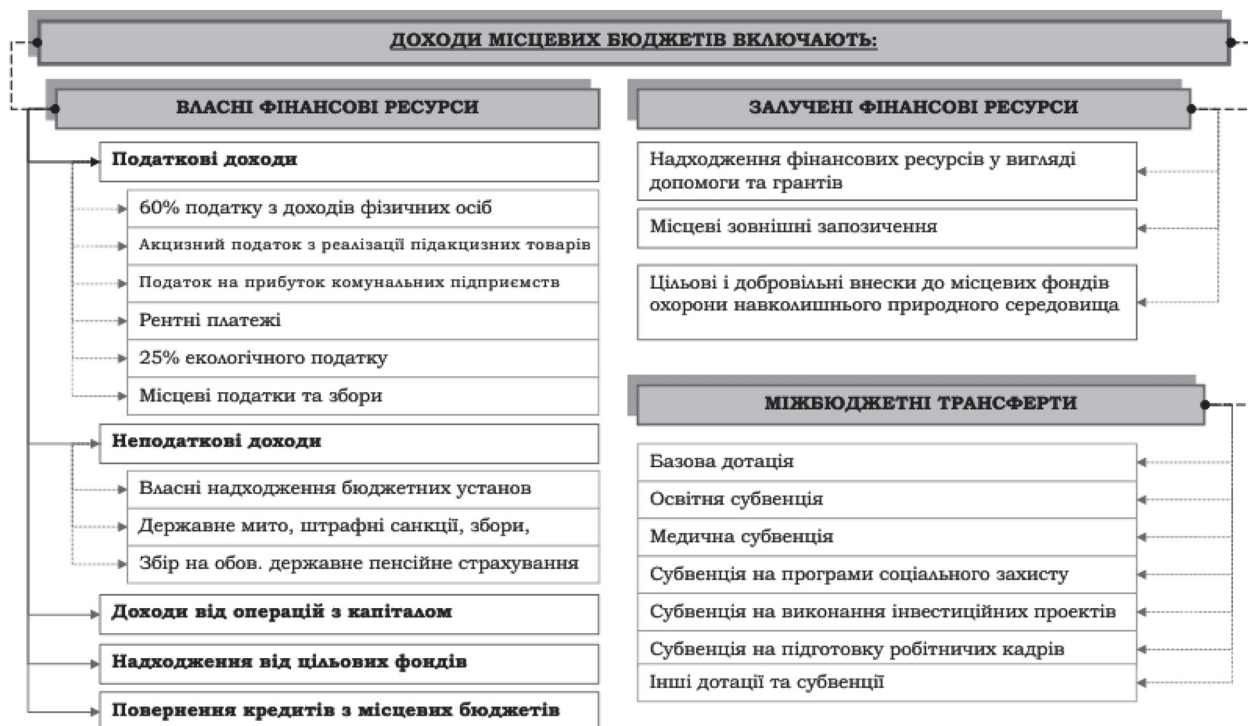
ДОХОДИ МІСЦЕВИХ БЮДЖЕТІВ ВКЛЮЧАЮТЬ:

ВЛАСНІ ФІНАНСОВІ РЕСУРСИ

Податкові доходи

60% податку з доходів фізичних осіб

Акцизний податок з реалізації підакцизних товарів

Податок на прибуток комунальних підприємств

Рентні платежі

25% екологічного податку

Місцеві податки та збори

Неподаткові доходи

Власні надходження бюджетних установ

Державне мито, штрафні санкції, збори,

Збір на обов. державне пенсійне страхування

Доходи від операцій з капіталом

Надходження від цільових фондів

Повернення кредитів з місцевих бюджетів

ЗАЛУЧЕНІ ФІНАНСОВІ РЕСУРСИ

Надходження фінансових ресурсів у вигляді допомоги та грантів

Місцеві зовнішні запозичення

Цільові і добровільні внески до місцевих фондів охорони навколишнього природного середовища

МІЖБЮДЖЕТНІ ТРАНСФЕРТИ

Базова дотація

Освітня субвенція

Медична субвенція

Субвенція на програми соціального захисту

Субвенція на виконання інвестиційних проектів

Субвенція на підготовку робітничих кадрів

Інші дотації та субвенції